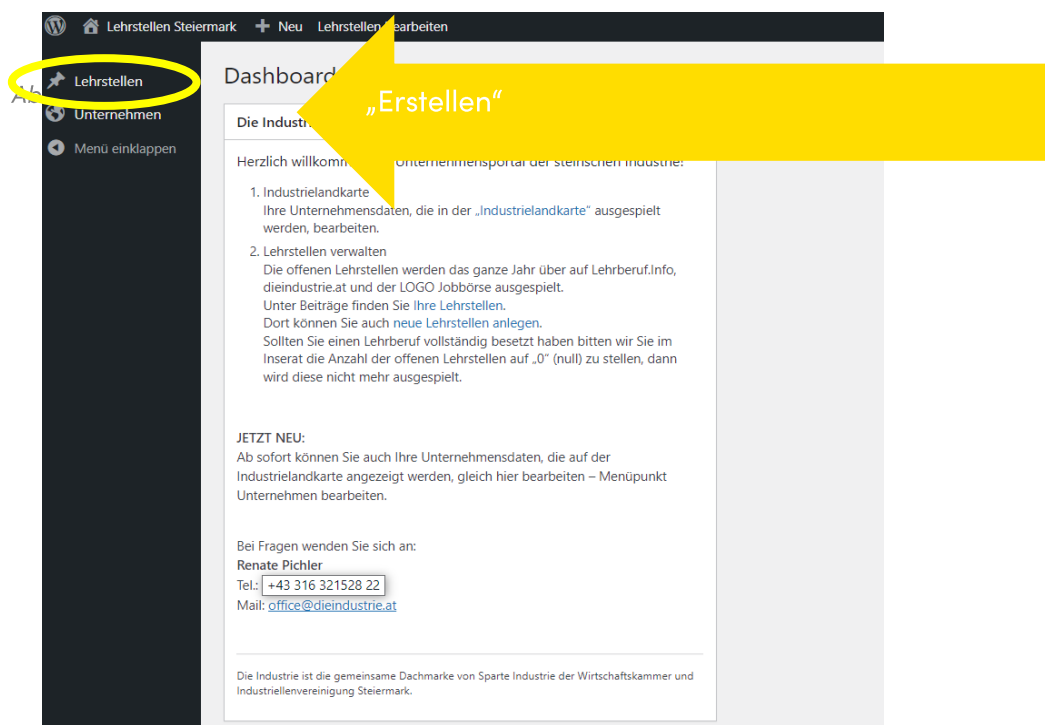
Lehrstellen Steiermark + Neu Lehrstellen bearbeiten

Ab

Lehrstellen

Unternehmen

Menü einklappen

Dashboard

„Erstellen“

Die Industrie

Herzlich willkommen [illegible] Unternehmensportal der steirischen Industrie!

1. Industrielandkarte
Ihre Unternehmensdaten, die in der „Industrielandkarte“ ausgespielt werden, bearbeiten.

2. Lehrstellen verwalten
Die offenen Lehrstellen werden das ganze Jahr über auf Lehrberuf.Info, dieindustrie.at und der LOGO Jobbörse ausgespielt.
Unter Beiträge finden Sie Ihre Lehrstellen.
Dort können Sie auch neue Lehrstellen anlegen.
Sollten Sie einen Lehrberuf vollständig besetzt haben bitten wir Sie im Inserat die Anzahl der offenen Lehrstellen auf „0“ (null) zu stellen, dann wird diese nicht mehr ausgespielt.

JETZT NEU:
Ab sofort können Sie auch Ihre Unternehmensdaten, die auf der Industrielandkarte angezeigt werden, gleich hier bearbeiten – Menüpunkt Unternehmen bearbeiten.

Bei Fragen wenden Sie sich an:
Renate Pichler
Tel.: +43 316 321528 22
Mail: office@dieindustrie.at

Die Industrie ist die gemeinsame Dachmarke von Sparte Industrie der Wirtschaftskammer und Industriellenvereinigung Steiermark.